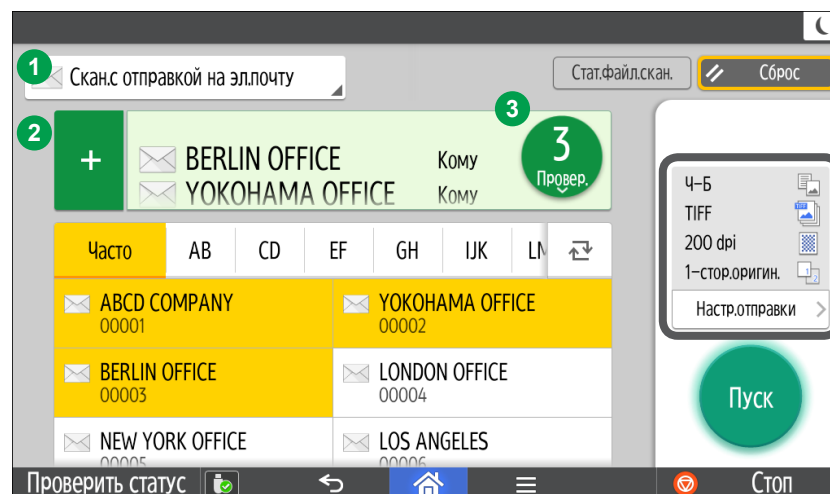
1 Скан.с отправкой на эл.почту

Стат.файл.скан.

Сброс

2 +

BERLIN OFFICE Кому
YOKOHAMA OFFICE Кому

3 3 Провер.

Часто | AB | CD | EF | GH | IJK | LM

ABCD COMPANY
00001

YOKOHAMA OFFICE
00002

BERLIN OFFICE
00003

LONDON OFFICE
00004

NEW YORK OFFICE
00005

LOS ANGELES
00006

Ч-Б
TIFF
200 dpi
1-стор.оригин.
Настр.отправки

Пуск

Проверить статус

Стоп